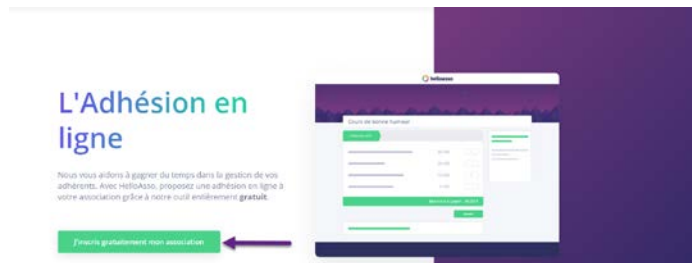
L'Adhésion en ligne

Nous vous aidons à gagner du temps dans la gestion de vos adhérents. Avec HelloAsso, proposez une adhésion en ligne à votre association grâce à notre outil entièrement gratuit.

J'inscris gratuitement mon association

helloasso

Cours de bonne humeur

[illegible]